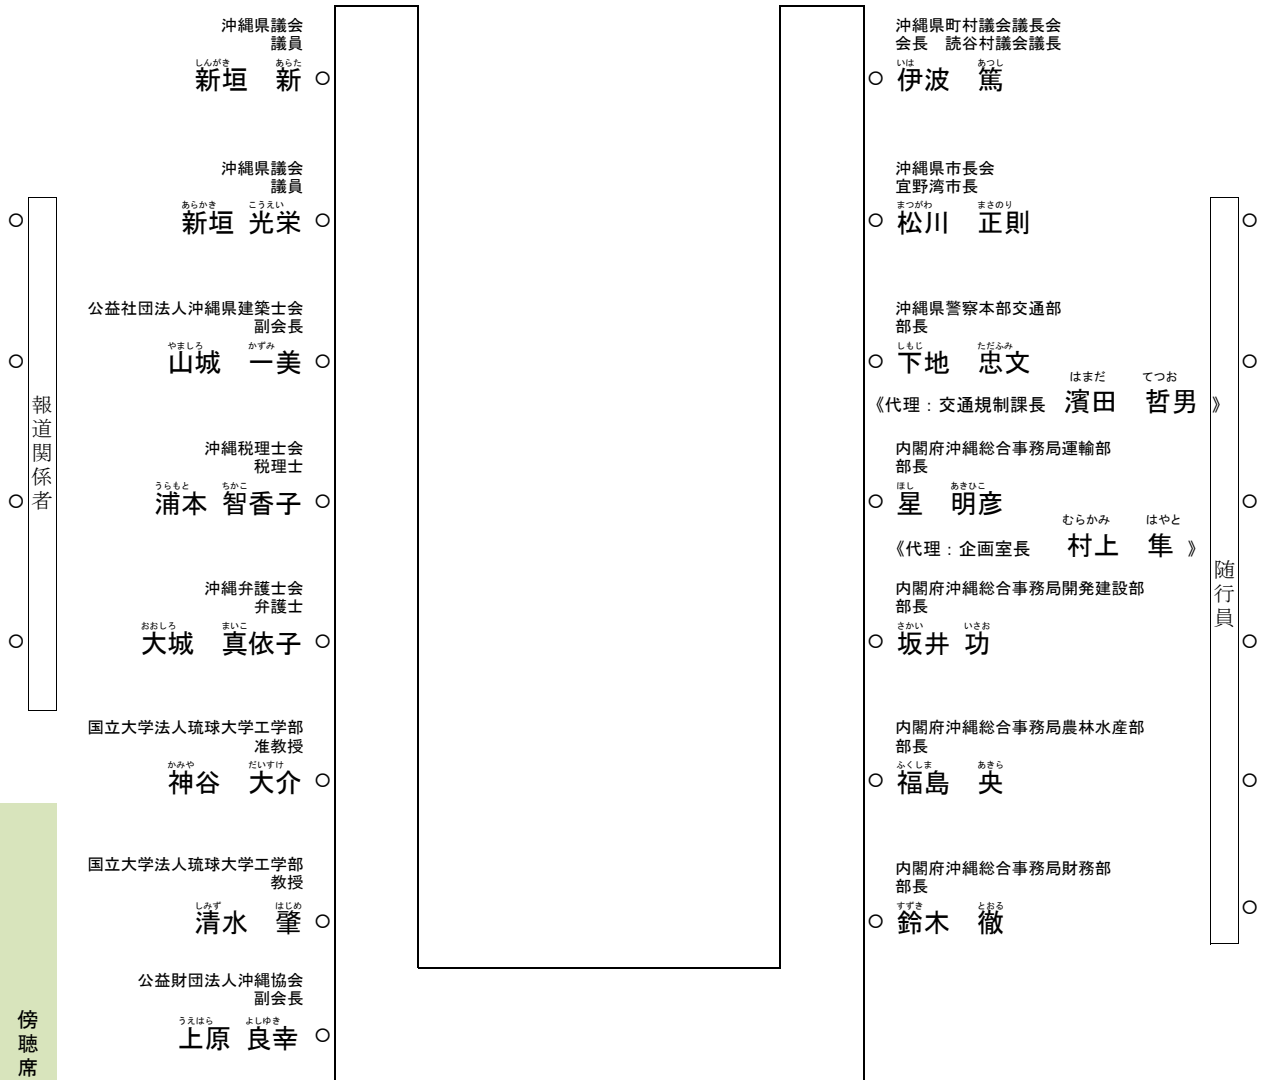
沖縄県議会
議員
しんがき　あらた
新垣　新 ○

沖縄県議会
議員
あらかき　こうえい
新垣　光栄 ○

公益社団法人沖縄県建築士会
副会長
やましろ　かずみ
山城　一美 ○

沖縄税理士会
税理士
うらもと　ちかこ
浦本　智香子 ○

沖縄弁護士会
弁護士
おおしろ　まいこ
大城　真依子 ○

国立大学法人琉球大学工学部
准教授
かみや　だいすけ
神谷　大介 ○

国立大学法人琉球大学工学部
教授
しみず　はじめ
清水　肇 ○

公益財団法人沖縄協会
副会長
うえはら　よしゆき
上原　良幸 ○

○
○
報道関係者
○
○

傍聴席

沖縄県町村議会議長会
会長　読谷村議会議長
いは　あつし
○ 伊波　篤

沖縄県市長会
宜野湾市長
まつがわ　まさのり
○ 松川　正則

沖縄県警察本部交通部
部長
しもじ　ただふみ
○ 下地　忠文
はまだ　てつお
《代理：交通規制課長　濱田　哲男》

内閣府沖縄総合事務局運輸部
部長
ほし　あきひこ
○ 星　明彦
むらかみ　はやと
《代理：企画室長　村上　隼》

内閣府沖縄総合事務局開発建設部
部長
さかい　いさお
○ 坂井　功

内閣府沖縄総合事務局農林水産部
部長
ふくしま　あきら
○ 福島　央

内閣府沖縄総合事務局財務部
部長
すずき　とおる
○ 鈴木　徹

○
○
○
○
○
○
随行員